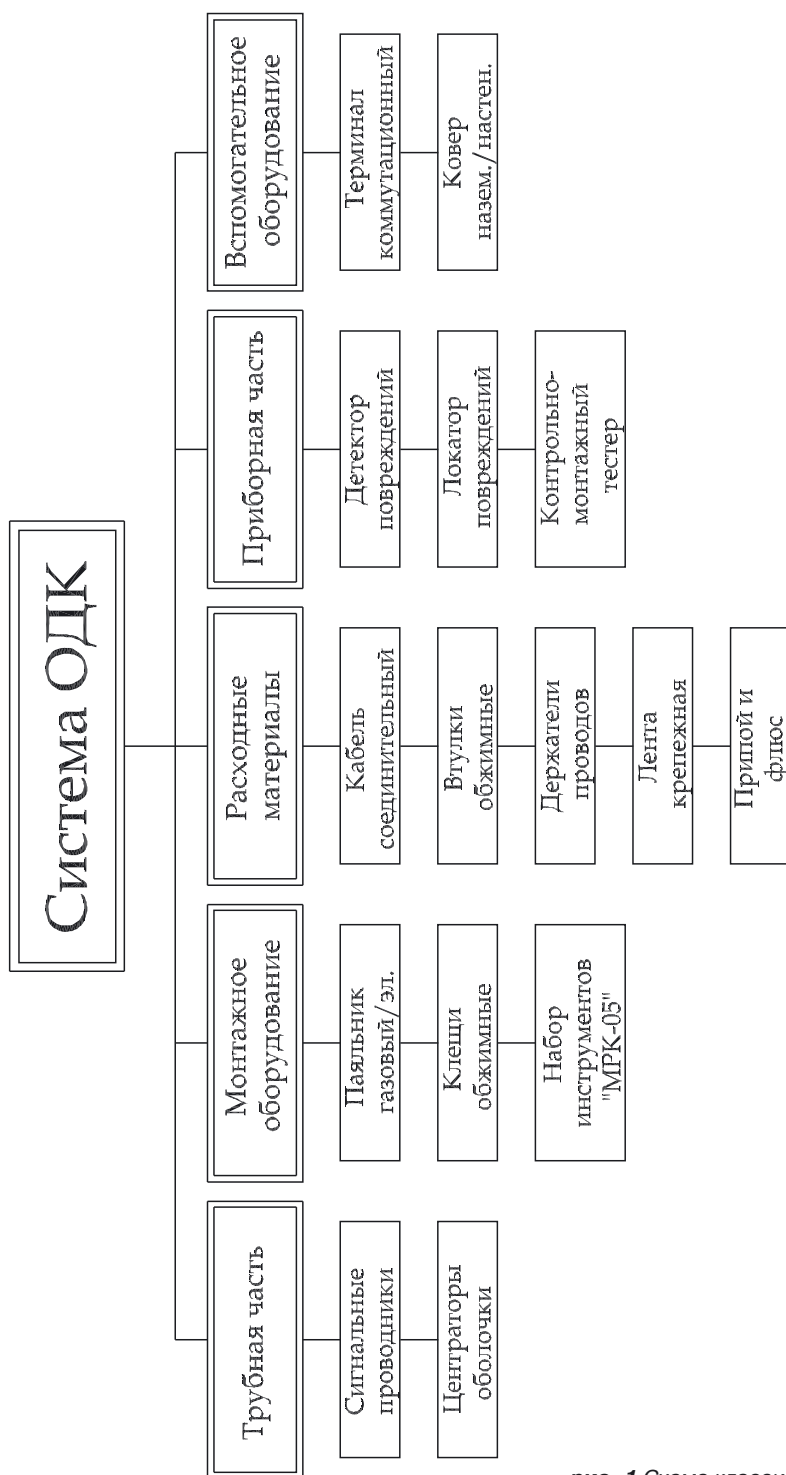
Система ОДК

Трубная часть

Сигнальные проводники

Центраторы оболочки

Монтажное оборудование

Паяльник газовый/эл.

Клещи обжимные

Набор инструментов "МРК-05"

Расходные материалы

Кабель соединительный

Втулки обжимные

Держатели проводов

Лента крепежная

Припой и флюс

Приборная часть

Детектор повреждений

Локатор повреждений

Контрольно-монтажный тестер

Вспомогательное оборудование

Терминал коммутационный

Ковер назем./настен.

рис. 1 Схема класси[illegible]